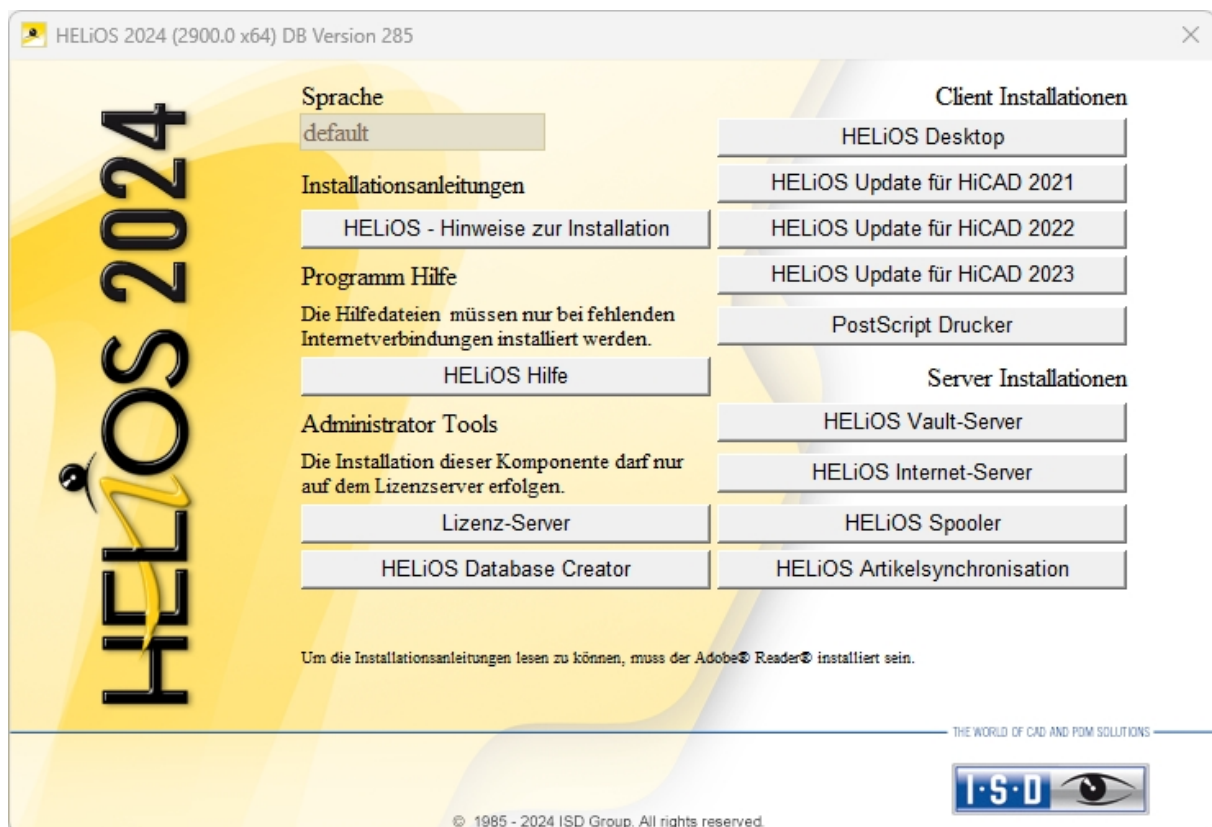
HELiOS 2024 (2900.0 x64) DB Version 285

HELiOS 2024

Sprache
default

Installationsanleitungen
HELiOS - Hinweise zur Installation

Programm Hilfe
Die Hilfedateien müssen nur bei fehlenden Internetverbindungen installiert werden.
HELiOS Hilfe

Administrator Tools
Die Installation dieser Komponente darf nur auf dem Lizenzserver erfolgen.
Lizenz-Server
HELiOS Database Creator

Client Installationen
HELiOS Desktop
HELiOS Update für HiCAD 2021
HELiOS Update für HiCAD 2022
HELiOS Update für HiCAD 2023
PostScript Drucker

Server Installationen
HELiOS Vault-Server
HELiOS Internet-Server
HELiOS Spooler
HELiOS Artikelsynchronisation

Um die Installationsanleitungen lesen zu können, muss der Adobe® Reader® installiert sein.

THE WORLD OF CAD AND PDM SOLUTIONS

I·S·D

© 1985 - 2024 ISD Group. All rights reserved.